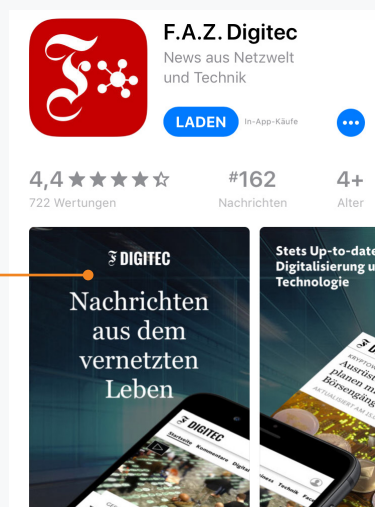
F.A.Z. Digitec
News aus Netzwelt und Technik

LADEN
In-App-Käufe

4,4 ★★★★☆
722 Wertungen

#162
Nachrichten

4+
Alter

DIGITEC

Nachrichten aus dem vernetzten Leben

DIGITEC
Startseite Kommentare Digitec

Stets Up-to-date
Digitalisierung u
Technologie

KRYPTOW
Ausrüst
planen m
Börsengang
AKTUALISIERT AM